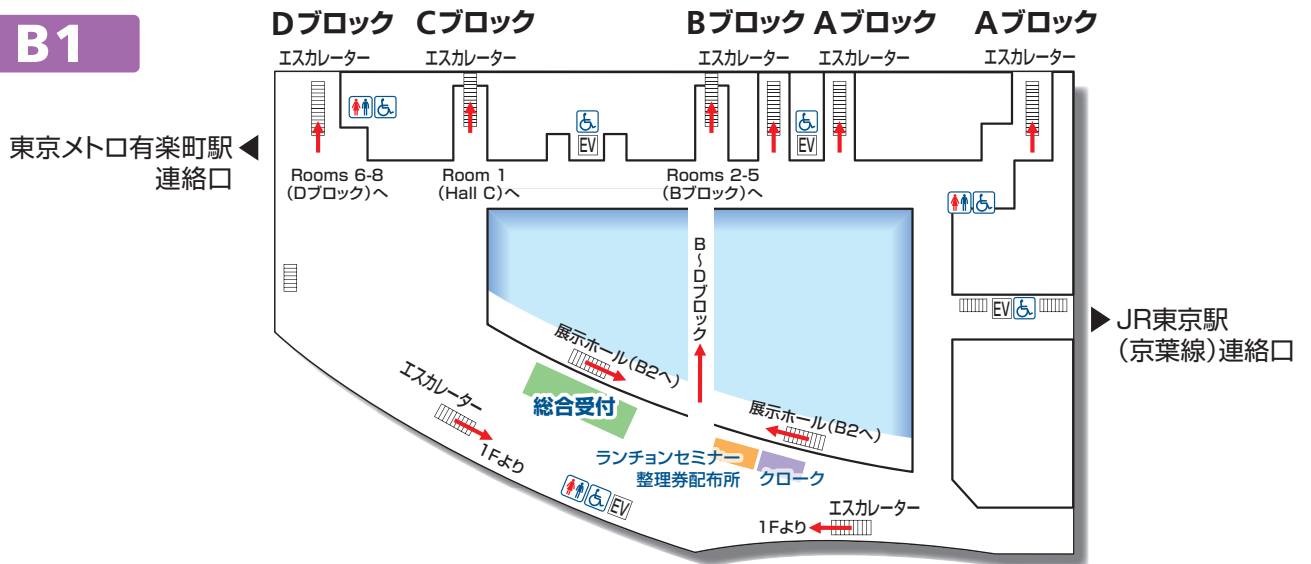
B1

Dブロック Cブロック Bブロック Aブロック Aブロック

エスカレーター エスカレーター エスカレーター エスカレーター エスカレーター

EV EV EV EV

東京メトロ有楽町駅◀
連絡口

Rooms 6-8
(Dブロック)へ

Room 1
(Hall C)へ

Rooms 2-5
(Bブロック)へ

B~Dブロック

▶ JR東京駅
(京葉線)連絡口

展示ホール(B2へ)

総合受付

エスカレーター

1Fより

展示ホール(B2へ)

ランチョンセミナー
整理券配布所

クローク

エスカレーター

1Fより